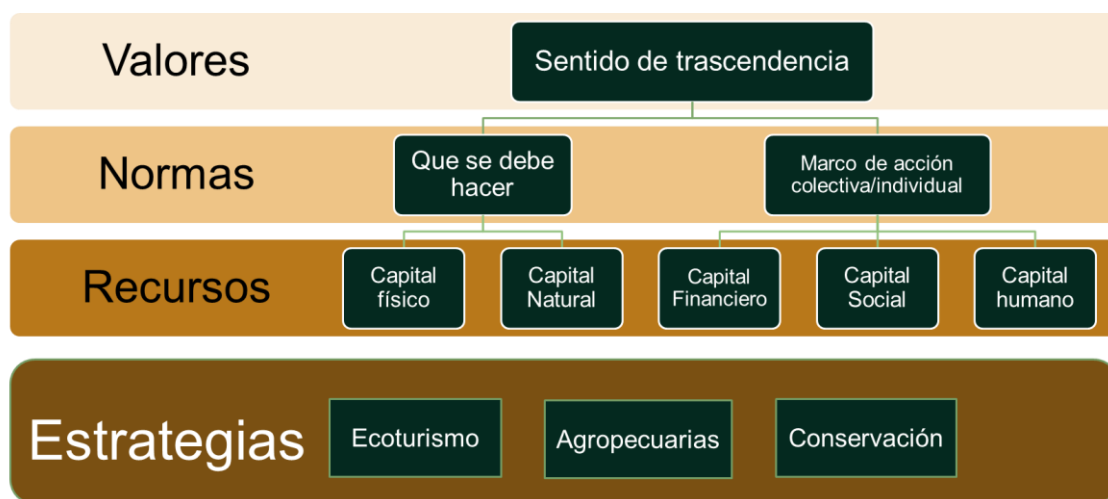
Valores

Sentido de trascendencia

Normas

Que se debe hacer

Marco de acción colectiva/individual

Recursos

Capital físico

Capital Natural

Capital Financiero

Capital Social

Capital humano

Estrategias

Ecoturismo

Agropecuarias

Conservación